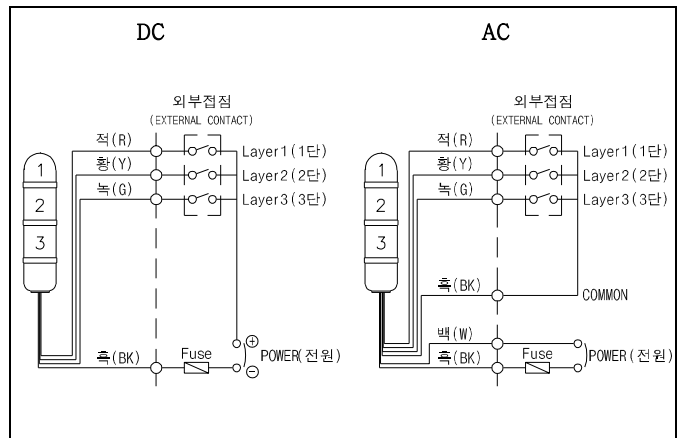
DC

외부접점
(EXTERNAL CONTACT)

적(R)
황(Y)
녹(G)

Layer1(1단)
Layer2(2단)
Layer3(3단)

1
2
3

흑(BK)
Fuse
$\oplus$
$\ominus$
POWER(전원)

AC

외부접점
(EXTERNAL CONTACT)

적(R)
황(Y)
녹(G)

Layer1(1단)
Layer2(2단)
Layer3(3단)

1
2
3

흑(BK)
COMMON

백(W)
흑(BK)
Fuse
POWER(전원)